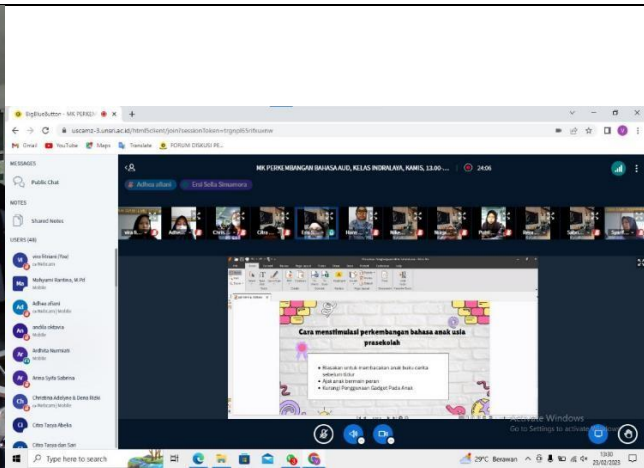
BigBlueButton - MK PERKEM ×  +

uscamz-3.unsri.ac.id/html5client/join?sessionToken=trgnp85rl6uxnw

Gmail  YouTube  Maps  Translate  FORUM DISKUSI PE...

MESSAGES

Public Chat

NOTES

Shared Notes

USERS (46)

vira Riviani (You)

Mulyiyani Rantiva, M.Pd

Adhwa afiani

andila oktavia

Ardhita Nurmain

Arma Syifa Sabrina

Christina Adelyna & Dewa Rizki

Citra Tasya Alvika

Citra Tasya dan Sari

MK PERKEMBANGAN BAHASA AUD, KELAS INDRALAYA, KAMIS, 13.00 ...

24:06

Adhwa afiani

Ersi Sofia Simanora

Cara menstimulasi perkembangan bahasa anak usia prasekolah

• Biasakan untuk membacakan anak buku cerita sebelum tidur
• Ajak anak bermain peran
• Kurangi Penggunaan Gadget Pada Anak

Activate Windows
Go to Settings to activate Windows.

Type here to search

29°C Berawan

13:00
23/02/2023